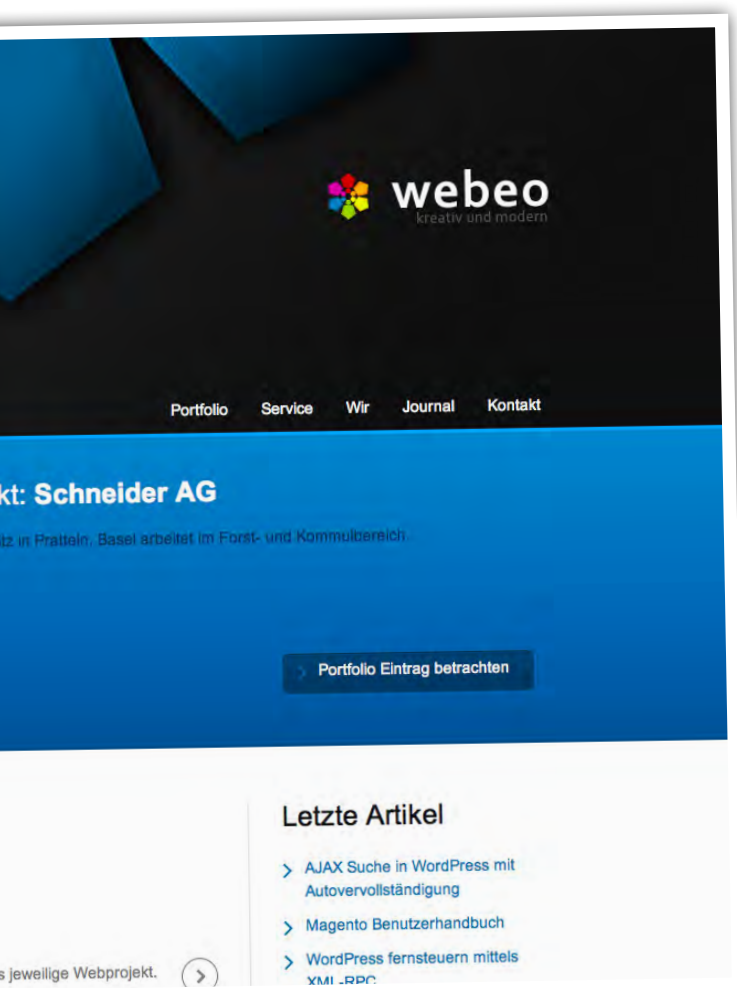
webeo
kreativ und modern

Portfolio Service Wir Journal Kontakt

kt: Schneider AG

tz in Prattein, Basel arbeitet im Forst- und Kommulbereich.

Portfolio Eintrag betrachten

Letzte Artikel

AJAX Suche in WordPress mit Autovervollständigung

Magento Benutzerhandbuch

WordPress fernsteuern mittels XML-RPC

s jeweilige Webprojekt.